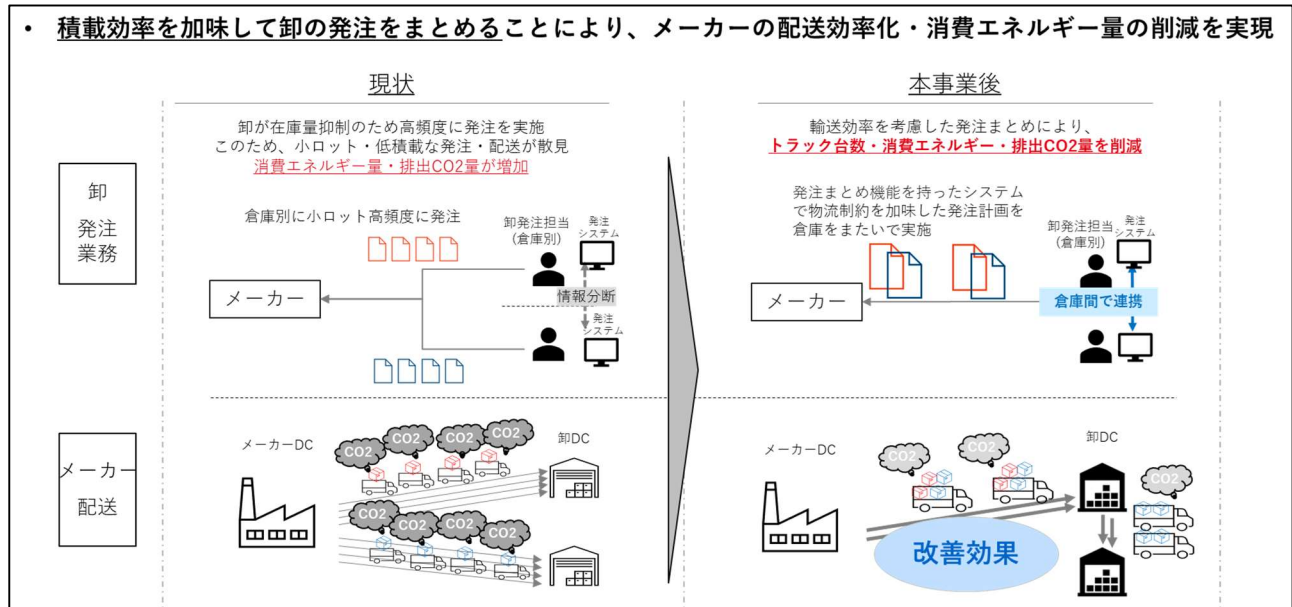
• 積載効率を加味して卸の発注をまとめることにより、メーカーの配送効率化・消費エネルギー量の削減を実現

現状

卸が在庫量抑制のため高頻度に発注を実施
このため、小ロット・低積載な発注・配送が散見
消費エネルギー量・排出CO2量が増加

卸
発注
業務

倉庫別に小ロット高頻度に発注

卸発注担当
(倉庫別)

発注
システム

メーカー

情報分断

発注
システム

メーカー
配送

メーカーDC

CO2 CO2 CO2 CO2 CO2

卸DC

CO2 CO2 CO2 CO2 CO2

本事業後

輸送効率を考慮した発注まとめにより、
トラック台数・消費エネルギー・排出CO2量を削減

発注まとめ機能を持ったシステム
で物流制約を加味した発注計画を
倉庫をまたいで実施

卸発注担当
(倉庫別)

発注
システム

メーカー

倉庫間で連携

メーカーDC

CO2 CO2

卸DC

CO2

改善効果